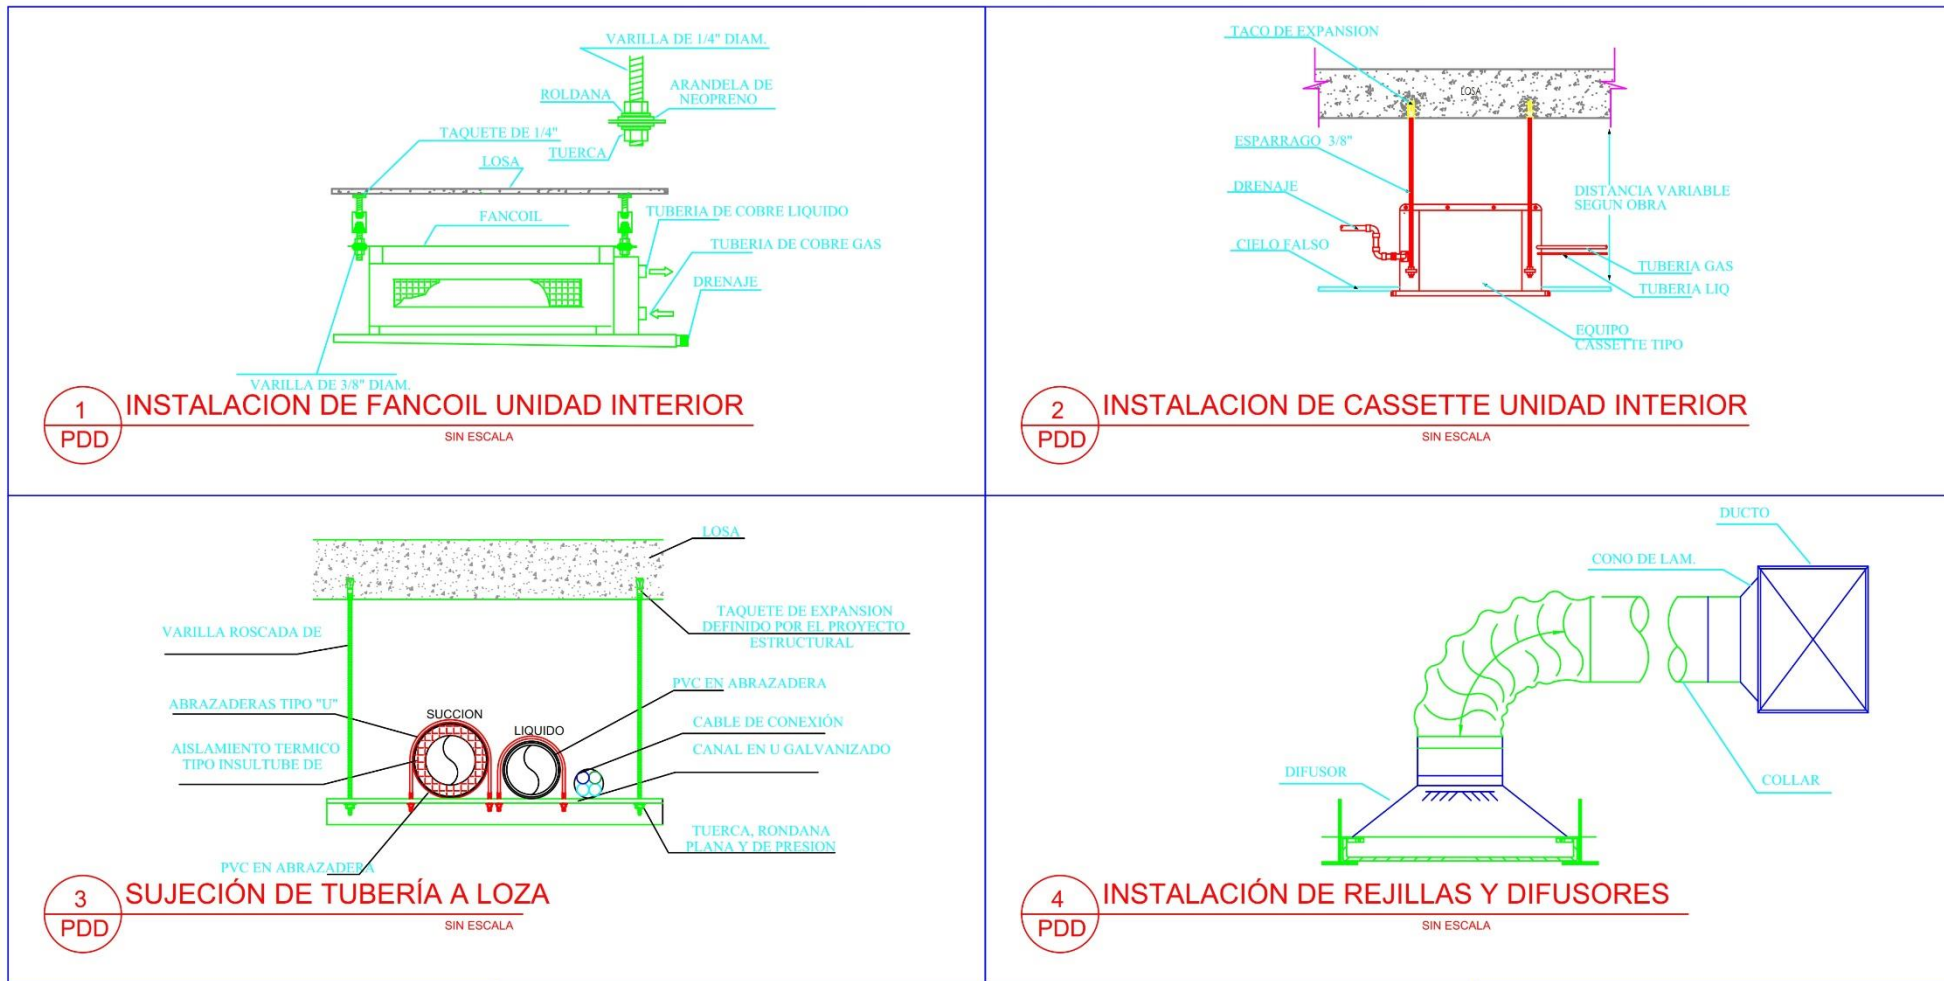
VARILLA DE 1/4" DIAM.
ROLDANA
ARANDELA DE NEOPRENO
TAQUETE DE 1/4"
TUERCA
LOSA
FANCOIL
TUBERIA DE COBRE LIQUIDO
TUBERIA DE COBRE GAS
DRENAJE
VARILLA DE 3/8" DIAM.

1
PDD
INSTALACION DE FANCOIL UNIDAD INTERIOR
SIN ESCALA

TACO DE EXPANSION
LOSA
ESPARRAGO 3/8"
DRENAJE
DISTANCIA VARIABLE SEGUN OBRA
CIELO FALSO
TUBERIA GAS
TUBERIA LIQ
EQUIPO CASSETTE TIPO

2
PDD
INSTALACION DE CASSETTE UNIDAD INTERIOR
SIN ESCALA

LOSA
VARILLA ROSCADA DE
TAQUETE DE EXPANSION DEFINIDO POR EL PROYECTO ESTRUCTURAL
PVC EN ABRAZADERA
ABRAZADERAS TIPO "U"
SUCCION
LIQUIDO
CABLE DE CONEXIÓN
AISLAMIENTO TERMICO TIPO INSULTUBE DE
CANAL EN U GALVANIZADO
TUERCA, RONDANA PLANA Y DE PRESION
PVC EN ABRAZADERA

3
PDD
SUJECIÓN DE TUBERÍA A LOZA
SIN ESCALA

DUCTO
CONO DE LAM.
DIFUSOR
COLLAR

4
PDD
INSTALACIÓN DE REJILLAS Y DIFUSORES
SIN ESCALA